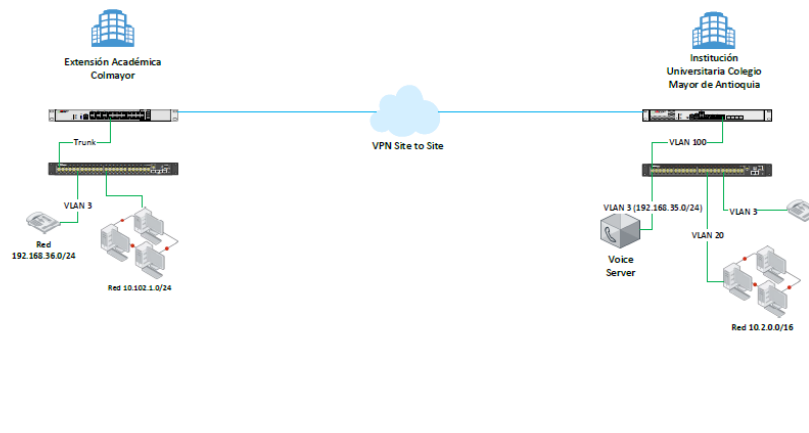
Extensión Académica Colmayor

Institución Universitaria Colegio Mayor de Antioquia

VPN Site to Site

Trunk

VLAN 100

VLAN 3

Red 192.168.36.0/24

Red 10.102.1.0/24

VLAN 3 (192.168.35.0/24)

VLAN 3

VLAN 20

Voice Server

Red 10.2.0.0/16